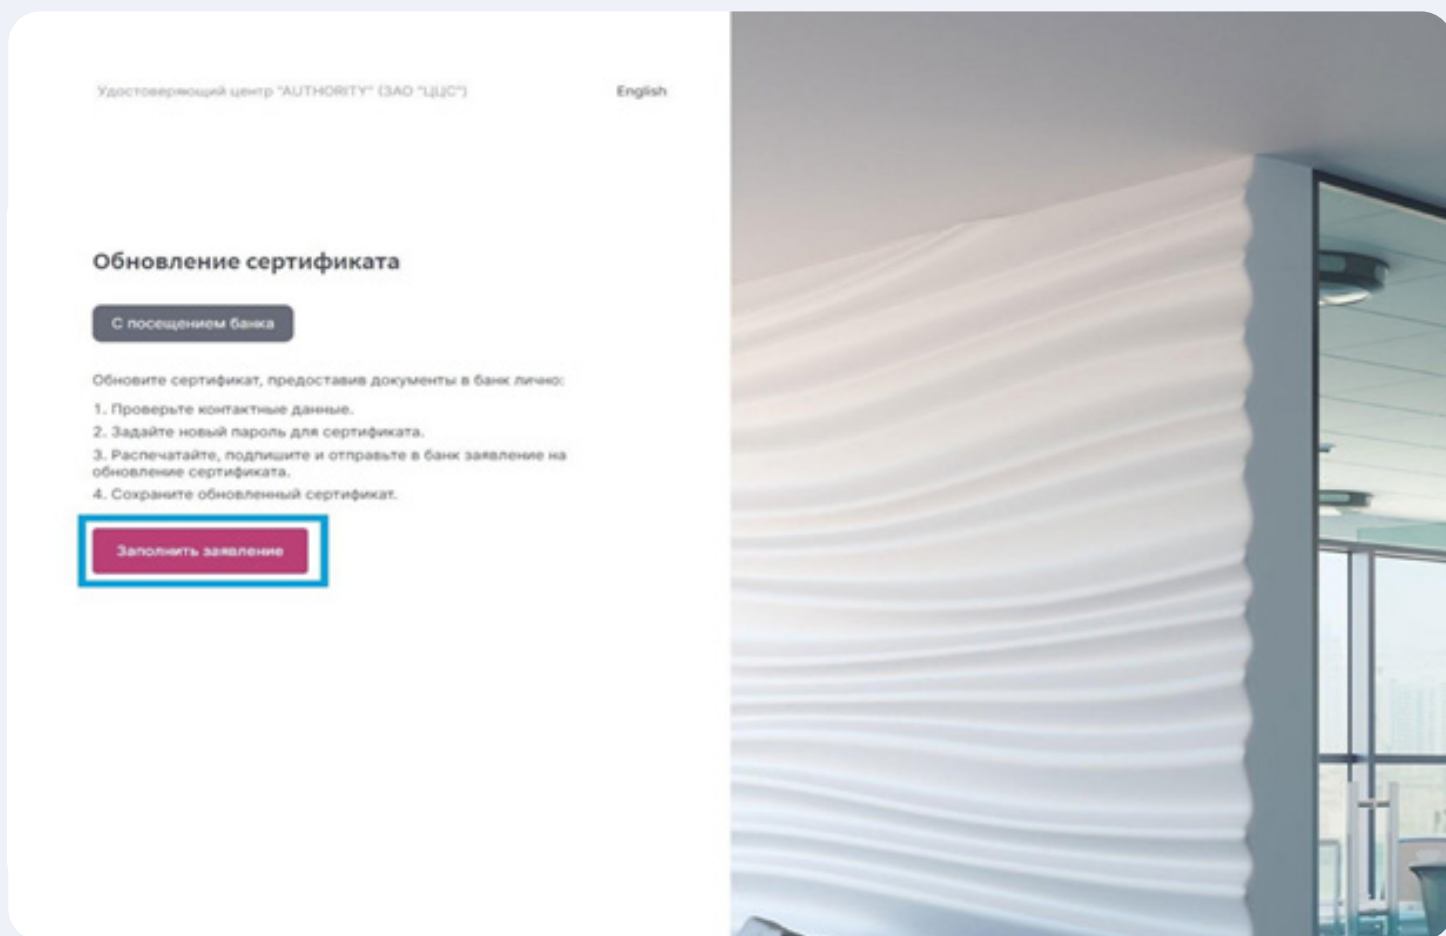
Удостоверяющий центр "AUTHORITY" (ЗАО "ЦЦС")

English

Обновление сертификата

С посещением банка

Обновите сертификат, предоставив документы в банк лично:

1. Проверьте контактные данные.
2. Задайте новый пароль для сертификата.
3. Распечатайте, подпишите и отправьте в банк заявление на обновление сертификата.
4. Сохраните обновленный сертификат.

Заполнить заявление